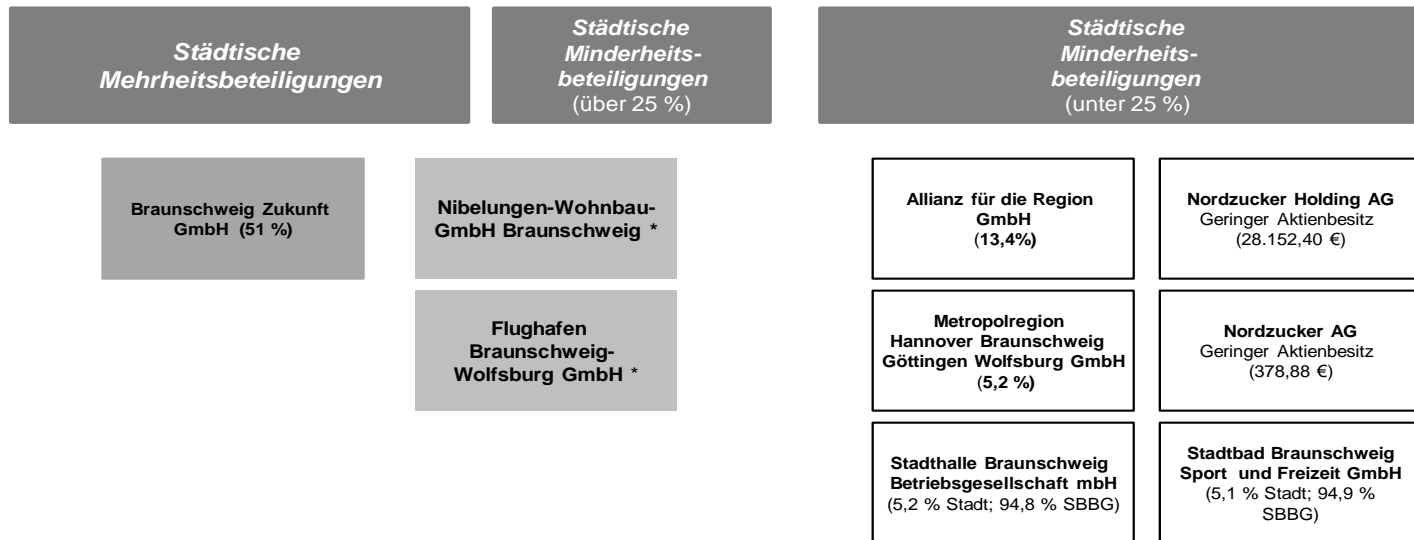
Städtische Mehrheitsbeteiligungen

Städtische Minderheitsbeteiligungen (über 25 %)

Städtische Minderheitsbeteiligungen (unter 25 %)

Braunschweig Zukunft GmbH (51 %)

Nibelungen-Wohnbau-GmbH Braunschweig *

Flughafen Braunschweig-Wolfsburg GmbH *

Allianz für die Region GmbH (13,4%)

Nordzucker Holding AG
Geringer Aktienbesitz (28.152,40 €)

Metropolregion Hannover Braunschweig Göttingen Wolfsburg GmbH (5,2 %)

Nordzucker AG
Geringer Aktienbesitz (378,88 €)

Stadthalle Braunschweig Betriebsgesellschaft mbH
(5,2 % Stadt; 94,8 % SBBG)

Stadtbad Braunschweig Sport und Freizeit GmbH
(5,1 % Stadt; 94,9 % SBBG)